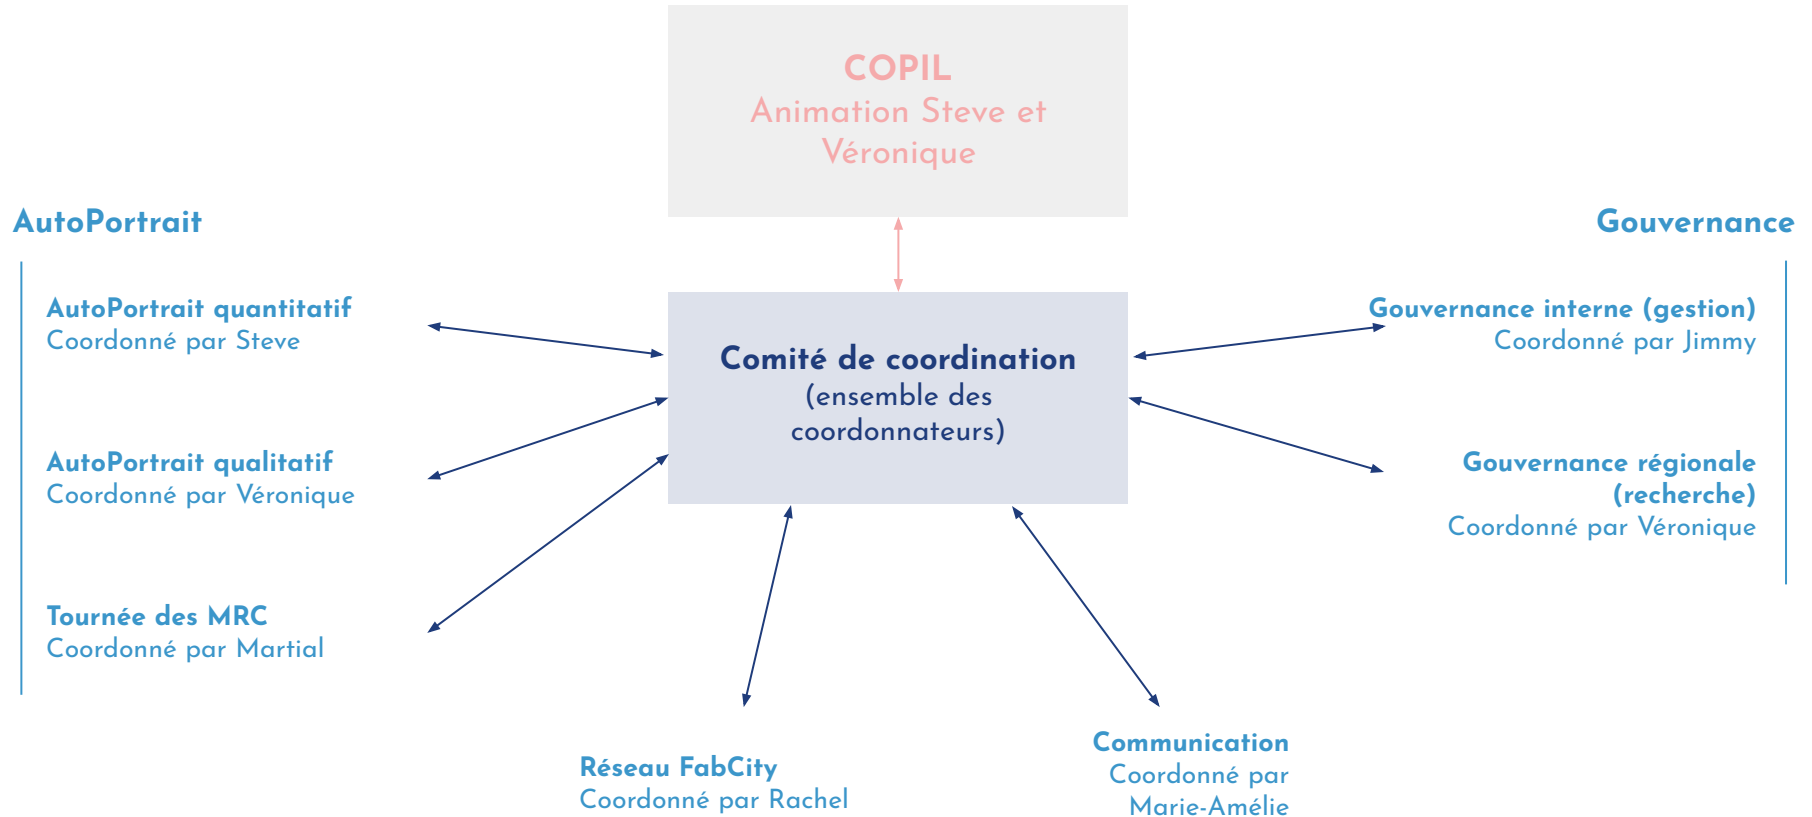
COPIL
Animation Steve et Véronique

AutoPortrait

AutoPortrait quantitatif
Coordonné par Steve

AutoPortrait qualitatif
Coordonné par Véronique

Tournée des MRC
Coordonné par Martial

Comité de coordination
(ensemble des coordonnateurs)

Gouvernance

Gouvernance interne (gestion)
Coordonné par Jimmy

Gouvernance régionale (recherche)
Coordonné par Véronique

Réseau FabCity
Coordonné par Rachel

Communication
Coordonné par Marie-Amélie